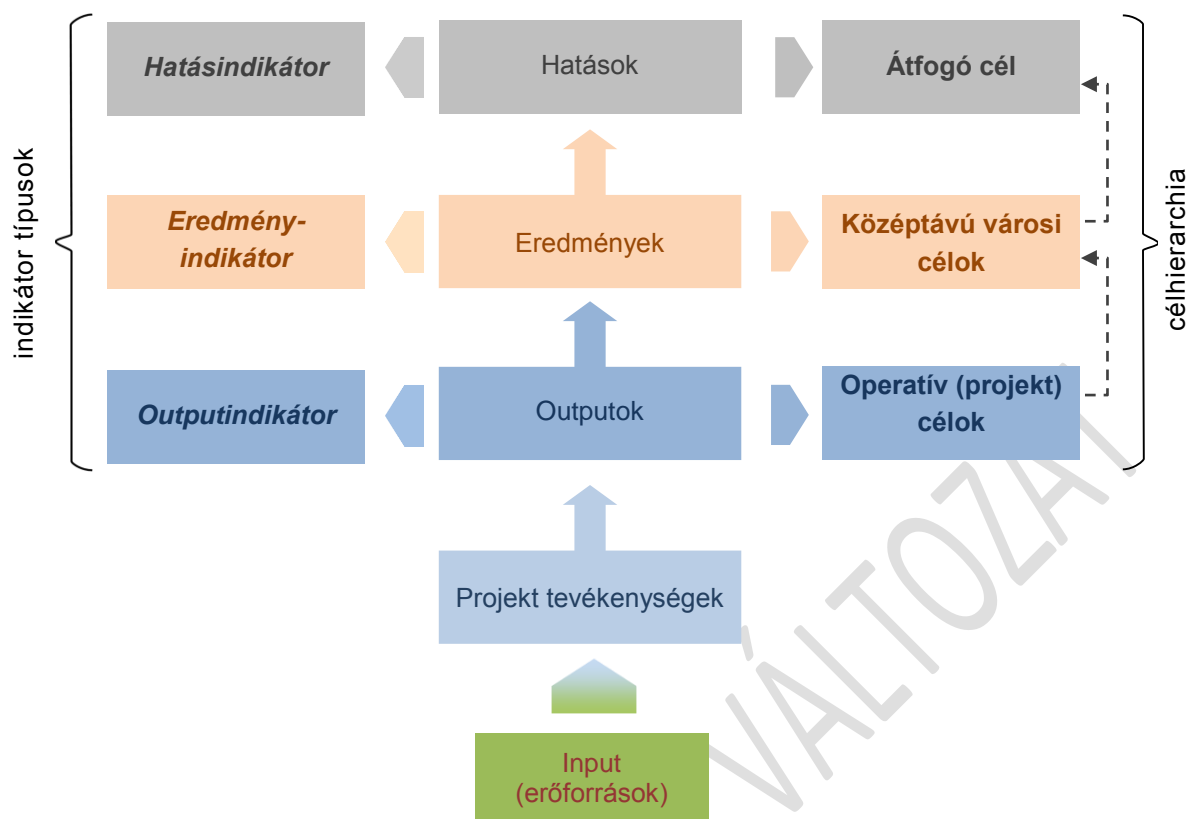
indikátor típusok

Hatásindikátor

Hatások

Átfogó cél

Eredmény-indikátor

Eredmények

Középtávú városi célok

Outputindikátor

Outputok

Operatív (projekt) célok

célhierarchia

Projekt tevékenységek

Input (erőforrások)

VÁLTOZAT